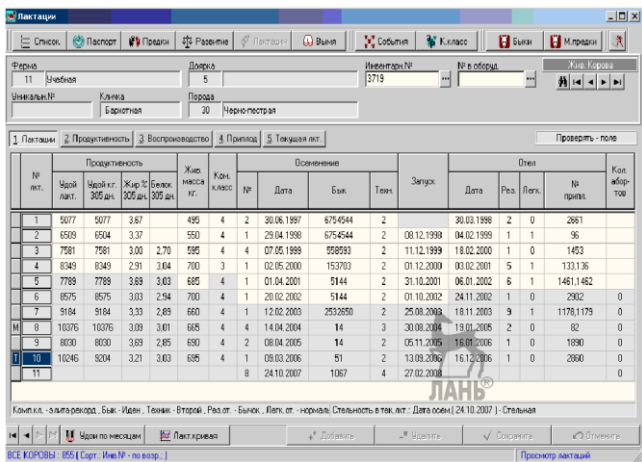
Лактации

Список | Паспорт | Предки | Развитие | Лактации | Выме | События | К.класс | Быки | М.предки

Ферма: 11 Учебная
Доярка: 5
Инвентарн.№: 3719
№ в оборуд.
Жив. Корова

Уникальн.№
Кличка: Бархотная
Порода: 30 Черно-пестрая

1 Лактации | 2 Продуктивность | 3 Воспроизводство | 4 Приплод | 5 Текущая лакт.
Проверить - поле

| № лкт. | Удой лакт. | Удой кг. 305 дн. | Жир % 305 дн. | Белок % 305 дн. | Жив. масса кг. | Комп. класс | № | Дата | Бык | Техн. | Запуск | Дата | Рез. | Легк. | № припл. | Кол. абортов |
|---|---|---|---|---|---|---|---|---|---|---|---|---|---|---|---|---|
| 1 | 5077 | 5077 | 3,67 | | 495 | 4 | 2 | 30.06.1997 | 6754544 | 2 | | 30.03.1998 | 2 | 0 | 2661 | |
| 2 | 6509 | 6504 | 3,37 | | 550 | 4 | 1 | 29.04.1998 | 6754544 | 2 | 08.12.1998 | 04.02.1999 | 1 | 1 | 96 | |
| 3 | 7581 | 7581 | 3,00 | 2,70 | 595 | 4 | 4 | 07.05.1999 | 558593 | 2 | 11.12.1999 | 18.02.2000 | 1 | 0 | 1453 | |
| 4 | 8349 | 8349 | 2,91 | 3,04 | 700 | 3 | 1 | 02.05.2000 | 153703 | 2 | 01.12.2000 | 03.02.2001 | 5 | 1 | 133,136 | |
| 5 | 7789 | 7789 | 3,69 | 3,03 | 685 | 4 | 1 | 01.04.2001 | 5144 | 2 | 31.10.2001 | 06.01.2002 | 6 | 1 | 1461,1462 | |
| 6 | 8575 | 8575 | 3,03 | 2,94 | 700 | 4 | 1 | 20.02.2002 | 5144 | 2 | 01.10.2002 | 24.11.2002 | 1 | 0 | 2902 | 0 |
| 7 | 9184 | 9184 | 3,33 | 2,89 | 660 | 4 | 1 | 12.02.2003 | 2532650 | 2 | 25.08.2003 | 18.11.2003 | 9 | 1 | 1178,1179 | 0 |
| 8 | 10376 | 10376 | 3,09 | 3,01 | 665 | 4 | 4 | 14.04.2004 | 14 | 3 | 30.08.2004 | 19.01.2005 | 2 | 0 | 82 | 0 |
| 9 | 8030 | 8030 | 3,69 | 2,85 | 690 | 4 | 2 | 08.04.2005 | 14 | 2 | 05.11.2005 | 16.01.2006 | 1 | 0 | 1890 | 0 |
| 10 | 10246 | 9204 | 3,21 | 3,03 | 695 | 4 | 1 | 09.03.2006 | 51 | 2 | 13.09.2006 | 16.12.2006 | 1 | 0 | 2860 | 0 |
| 11 | | | | | | | 8 | 24.10.2007 | 1067 | 4 | 27.02.2008 | | | | | |

ЛАНЬ®

Комп.кл. - элита-рекорд , Бык - Иден , Техник - Второй , Рез.от. - Бычок , Лепк. от. - нормаль Стельность в тек.лкт.: Дата осем.( 24.10.2007 ) - Стельная

Удои по месяцам | Лакт.кривая | Добавить | Удалить | Сохранить | Отменить

ВСЕ КОРОВЫ : 855 [ Сорт.: Инв.№ - по возр. ]
Просмотр лактаций